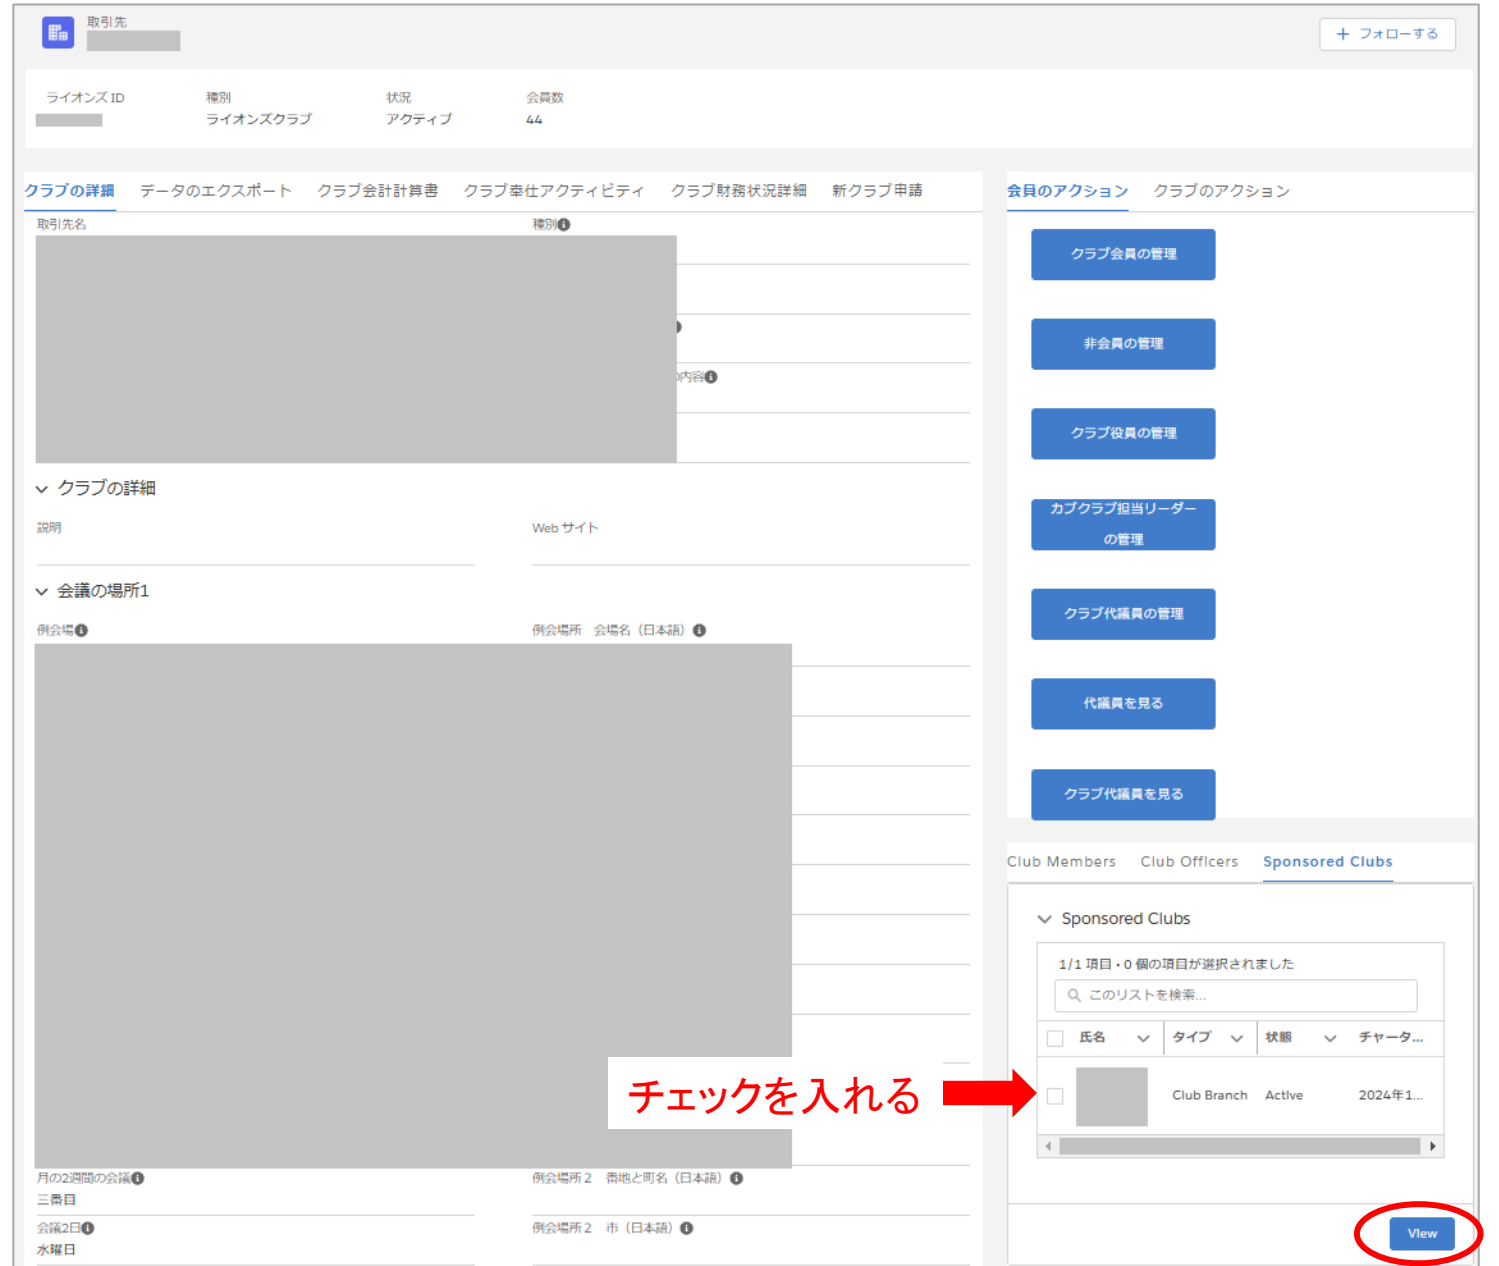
取引先

＋ フォローする

ライオンズ ID

種別
ライオンズクラブ

状況
アクティブ

会員数
44

クラブの詳細　データのエクスポート　クラブ会計計算書　クラブ奉仕アクティビティ　クラブ財務状況詳細　新クラブ申請

取引先名

種別

内容

クラブの詳細

説明

Web サイト

会議の場所1

例会場

例会場所　会場名（日本語）

月の2週間の会議
三番目

例会場所 2　番地と町名（日本語）

会議2日
水曜日

例会場所 2　市（日本語）

会員のアクション　クラブのアクション

クラブ会員の管理

非会員の管理

クラブ役員の管理

カブクラブ担当リーダーの管理

クラブ代議員の管理

代議員を見る

クラブ代議員を見る

Club Members　Club Officers　Sponsored Clubs

Sponsored Clubs

1/1 項目 • 0 個の項目が選択されました

このリストを検索...

| | 氏名 | タイプ | 状態 | チャータ... |
|---|---|---|---|---|
| | | Club Branch | Active | 2024年1... |

チェックを入れる

View